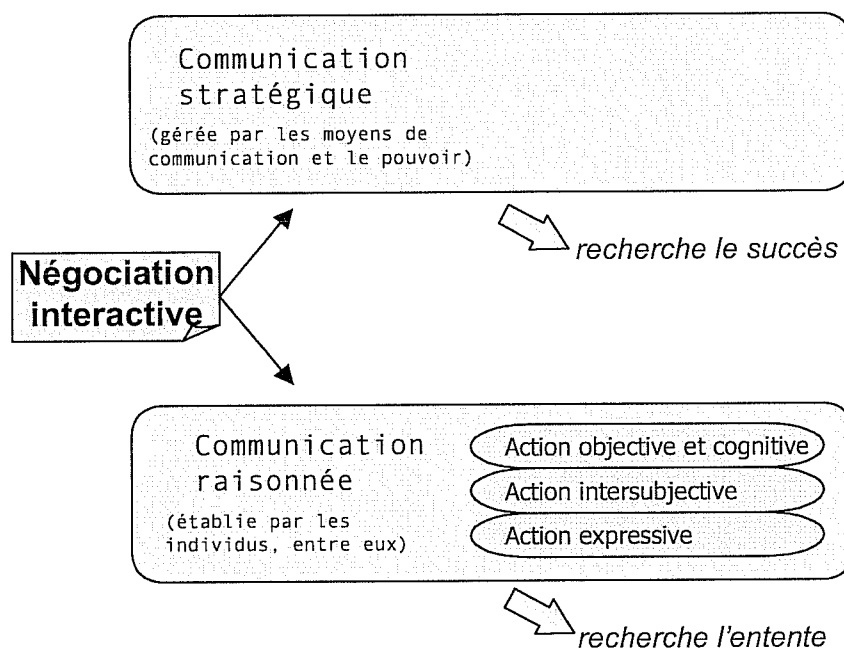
Communication stratégique
(gérée par les moyens de communication et le pouvoir)

recherche le succès

Négociation interactive

Communication raisonnée
(établie par les individus, entre eux)

Action objective et cognitive
Action intersubjective
Action expressive

recherche l'entente